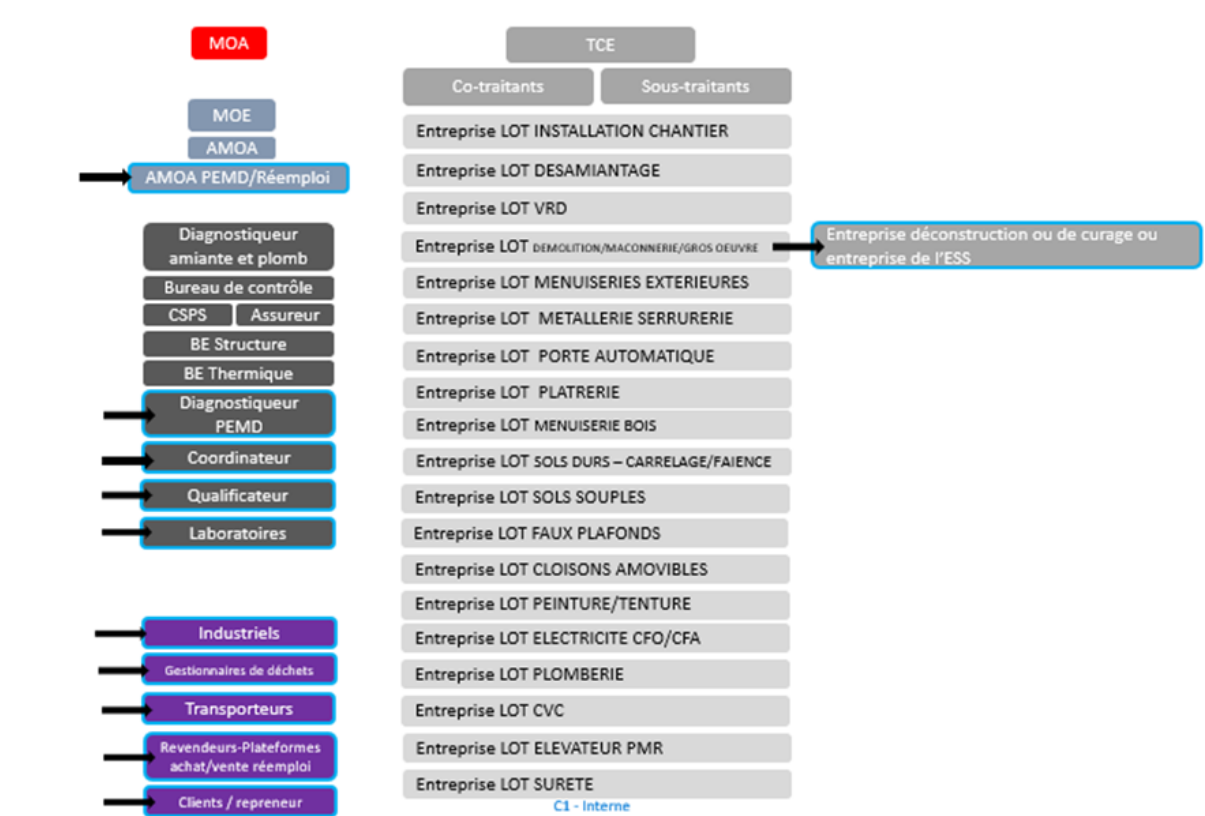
MOA

MOE

AMOA

AMOA PEMD/Réemploi

Diagnostiqueur amiante et plomb

Bureau de contrôle

CSPS

Assureur

BE Structure

BE Thermique

Diagnostiqueur PEMD

Coordinateur

Qualificateur

Laboratoires

Industriels

Gestionnaires de déchets

Transporteurs

Revendeurs-Plateformes achat/vente réemploi

Clients / repreneur

TCE

Co-traitants

Sous-traitants

Entreprise LOT INSTALLATION CHANTIER

Entreprise LOT DESAMIANTAGE

Entreprise LOT VRD

Entreprise LOT DEMOLITION/MACONNERIE/GROS OEUVRE

Entreprise déconstruction ou de curage ou entreprise de l'ESS

Entreprise LOT MENUISERIES EXTERIEURES

Entreprise LOT METALLERIE SERRURERIE

Entreprise LOT PORTE AUTOMATIQUE

Entreprise LOT PLATRERIE

Entreprise LOT MENUISERIE BOIS

Entreprise LOT SOLS DURS – CARRELAGE/FAIENCE

Entreprise LOT SOLS SOUPLES

Entreprise LOT FAUX PLAFONDS

Entreprise LOT CLOISONS AMOVIBLES

Entreprise LOT PEINTURE/TENTURE

Entreprise LOT ELECTRICITE CFO/CFA

Entreprise LOT PLOMBERIE

Entreprise LOT CVC

Entreprise LOT ELEVATEUR PMR

Entreprise LOT SURETE

C1 - Interne